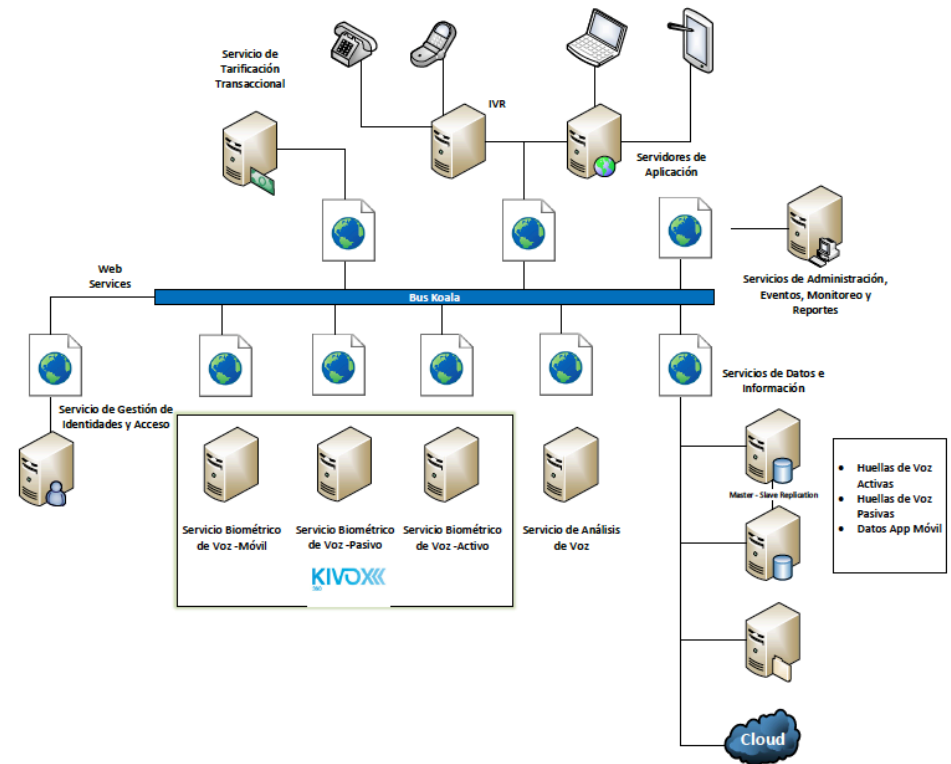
Servicio de Tarificación Transaccional

IVR

Servidores de Aplicación

Web Services

Bus Koala

Servicios de Administración, Eventos, Monitoreo y Reportes

Servicios de Datos e Información

Servicio de Gestión de Identidades y Acceso

Servicio Biométrico de Voz -Móvil

Servicio Biométrico de Voz -Pasivo

Servicio Biométrico de Voz -Activo

KIVOX

Servicio de Análisis de Voz

Master - Slave Replication

- Huellas de Voz Activas
- Huellas de Voz Pasivas
- Datos App Móvil

Cloud